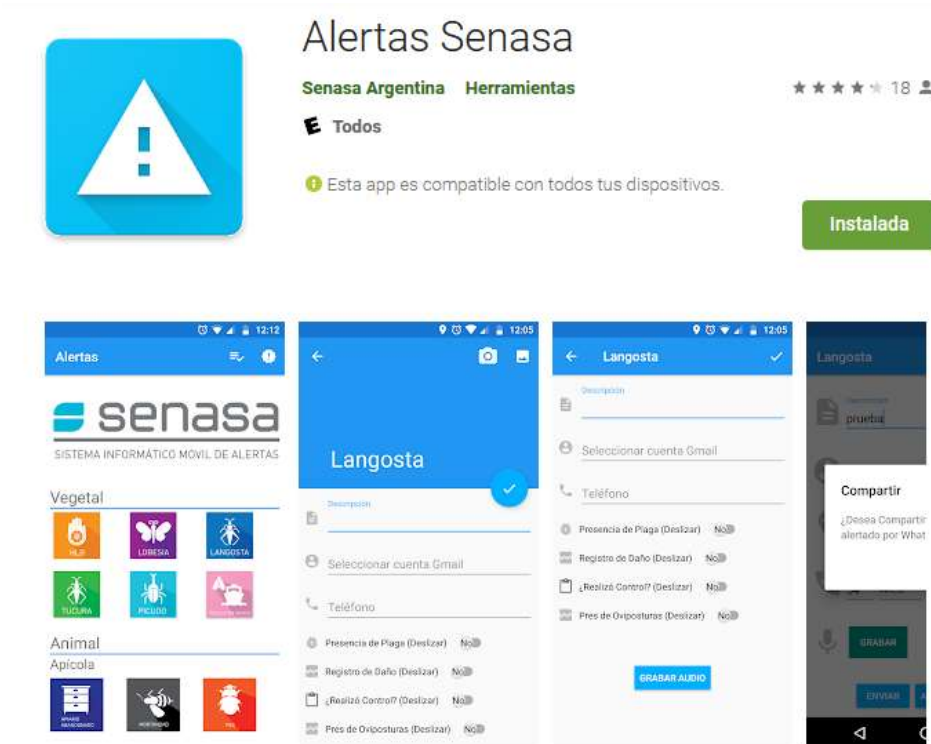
Alertas Senasa

Senasa Argentina Herramientas

★★★★★ 18

E Todos

Esta app es compatible con todos tus dispositivos.

Instalada

12:12
Alertas

senasa
SISTEMA INFORMÁTICO MÓVIL DE ALERTAS

Vegetal
HLB
LOBESIA
LANGOSTA
TUCURA
PICUDO
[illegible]

Animal
Apícola
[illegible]
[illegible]
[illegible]

12:05

Langosta

Descripción

Seleccionar cuenta Gmail

Teléfono

Presencia de Plaga (Deslizar) No

Registro de Daño (Deslizar) No

¿Realizó Control? (Deslizar) No

Pres de Oviposturas (Deslizar) No

12:05
Langosta

Descripción

Seleccionar cuenta Gmail

Teléfono

Presencia de Plaga (Deslizar) No

Registro de Daño (Deslizar) No

¿Realizó Control? (Deslizar) No

Pres de Oviposturas (Deslizar) No

GRABAR AUDIO

Langosta

Descripción
prueba

Compartir

¿Desea Compartir
alertado por What

GRABAR

ENVIAR